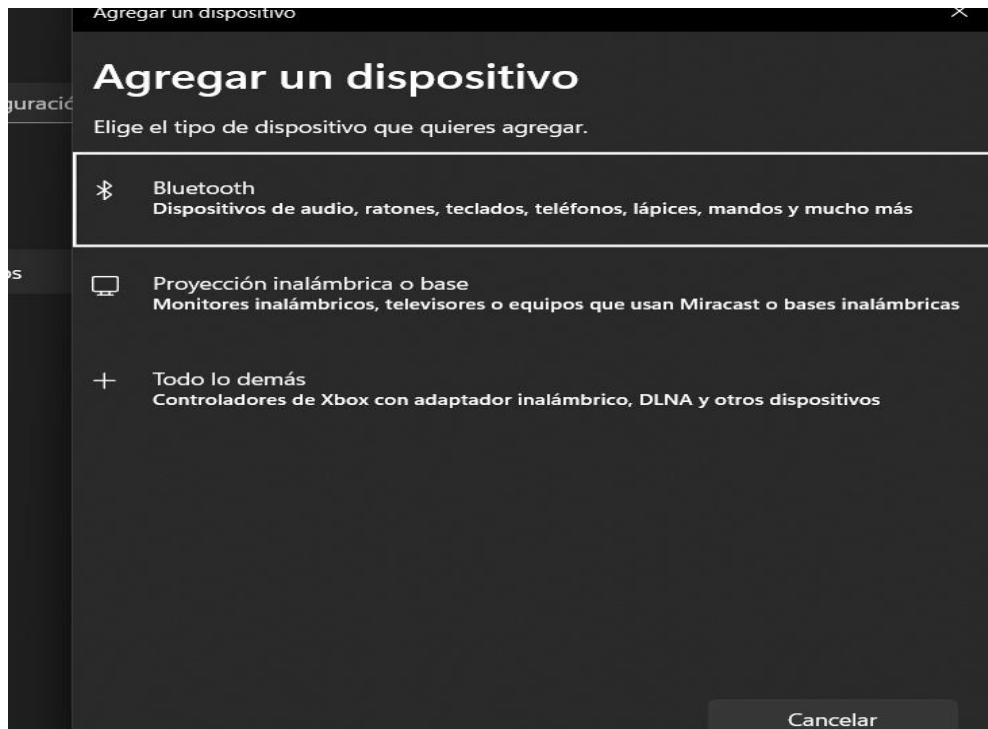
Agregar un dispositivo

guració

Agregar un dispositivo

Elige el tipo de dispositivo que quieres agregar.

Bluetooth
Dispositivos de audio, ratones, teclados, teléfonos, lápices, mandos y mucho más

os

Proyección inalámbrica o base
Monitores inalámbricos, televisores o equipos que usan Miracast o bases inalámbricas

Todo lo demás
Controladores de Xbox con adaptador inalámbrico, DLNA y otros dispositivos

Cancelar